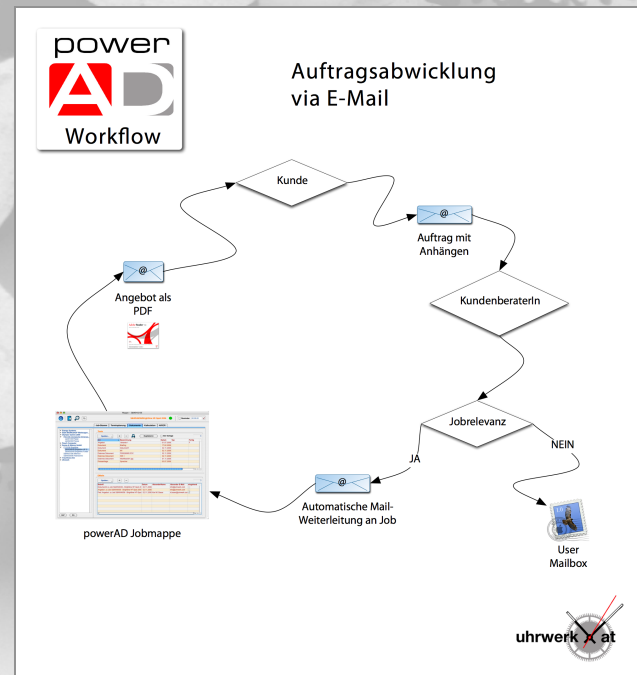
power
AD
Workflow

Auftragsabwicklung
via E-Mail

Kunde

@

Auftrag mit Anhängen

KundenberaterIn

@

Angebot als PDF

Jobrelevanz

JA

NEIN

@

Automatische Mail-Weiterleitung an Job

powerAD Jobmappe

User Mailbox

uhrwerk at